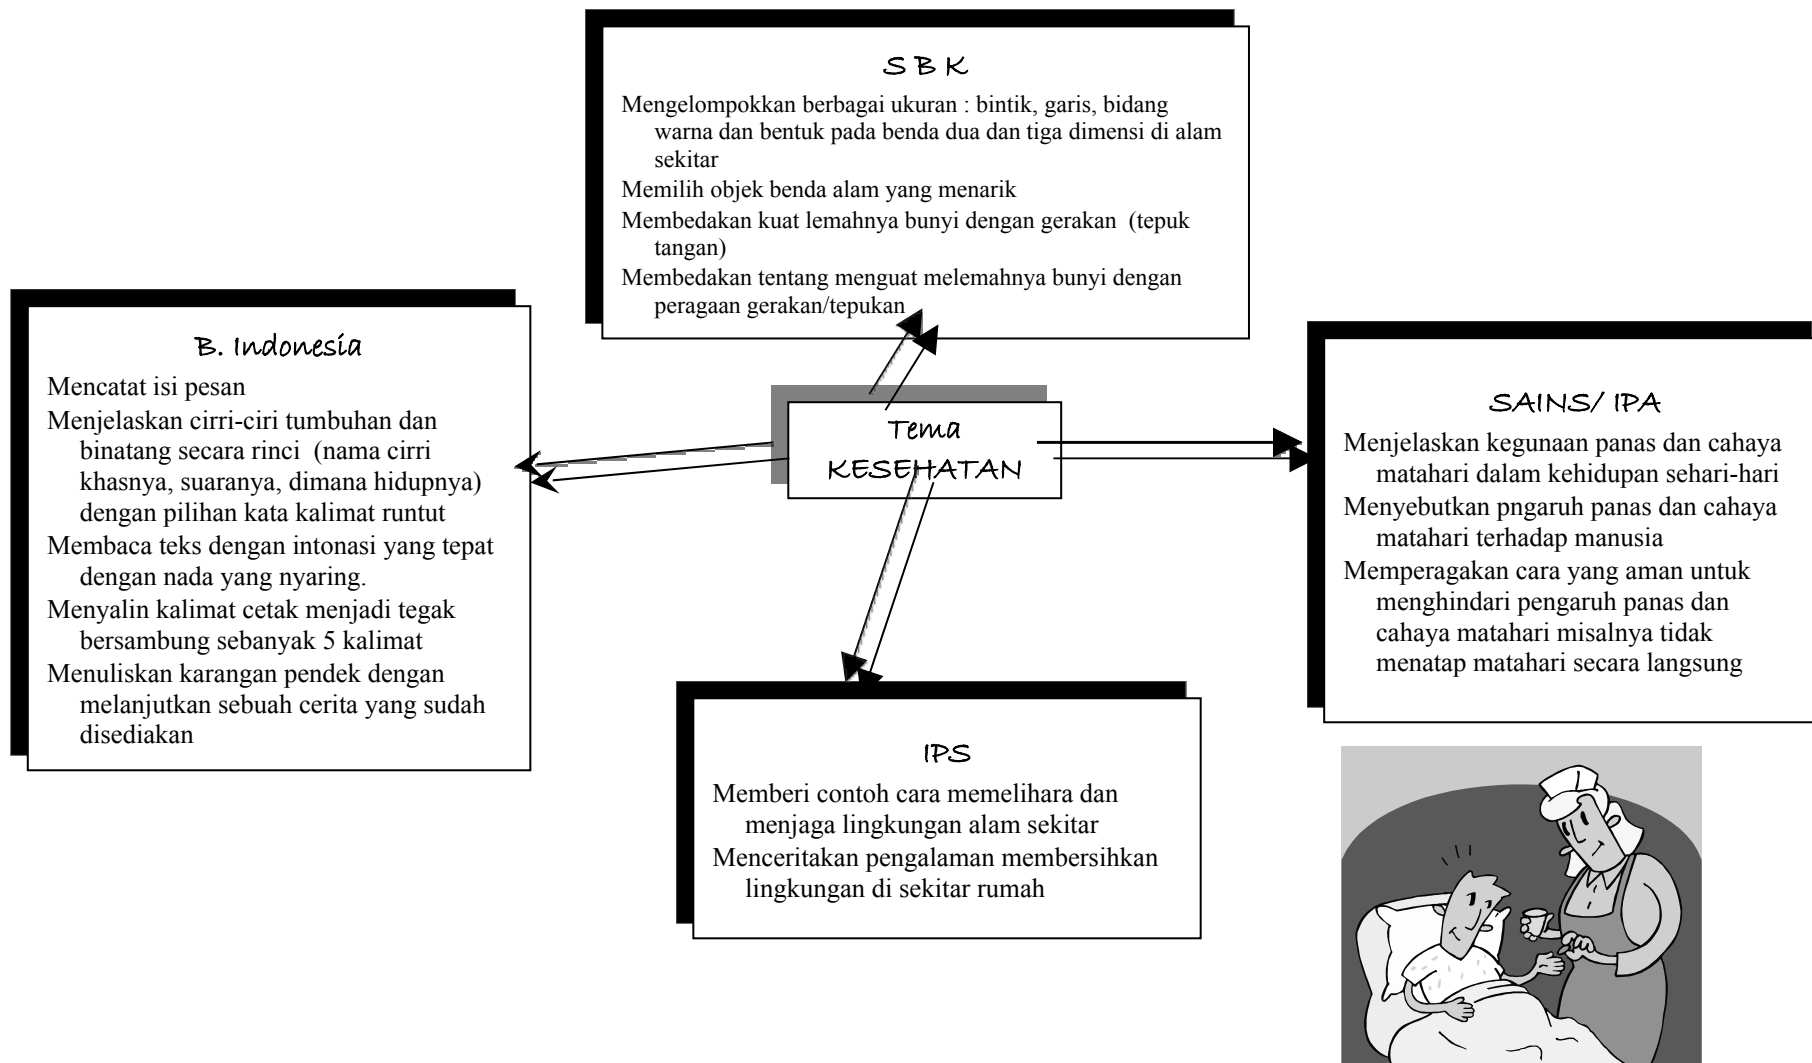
S B K

Mengelompokkan berbagai ukuran : bintik, garis, bidang warna dan bentuk pada benda dua dan tiga dimensi di alam sekitar

Memilih objek benda alam yang menarik

Membedakan kuat lemahnya bunyi dengan gerakan (tepuk tangan)

Membedakan tentang menguat melemahnya bunyi dengan peragaan gerakan/tepukan

B. Indonesia

Mencatat isi pesan

Menjelaskan cirri-ciri tumbuhan dan binatang secara rinci (nama cirri khasnya, suaranya, dimana hidupnya) dengan pilihan kata kalimat runtut

Membaca teks dengan intonasi yang tepat dengan nada yang nyaring.

Menyalin kalimat cetak menjadi tegak bersambung sebanyak 5 kalimat

Menuliskan karangan pendek dengan melanjutkan sebuah cerita yang sudah disediakan

Tema KESEHATAN

SAINS/ IPA

Menjelaskan kegunaan panas dan cahaya matahari dalam kehidupan sehari-hari

Menyebutkan pngaruh panas dan cahaya matahari terhadap manusia

Memperagakan cara yang aman untuk menghindari pengaruh panas dan cahaya matahari misalnya tidak menatap matahari secara langsung

IPS

Memberi contoh cara memelihara dan menjaga lingkungan alam sekitar

Menceritakan pengalaman membersihkan lingkungan di sekitar rumah